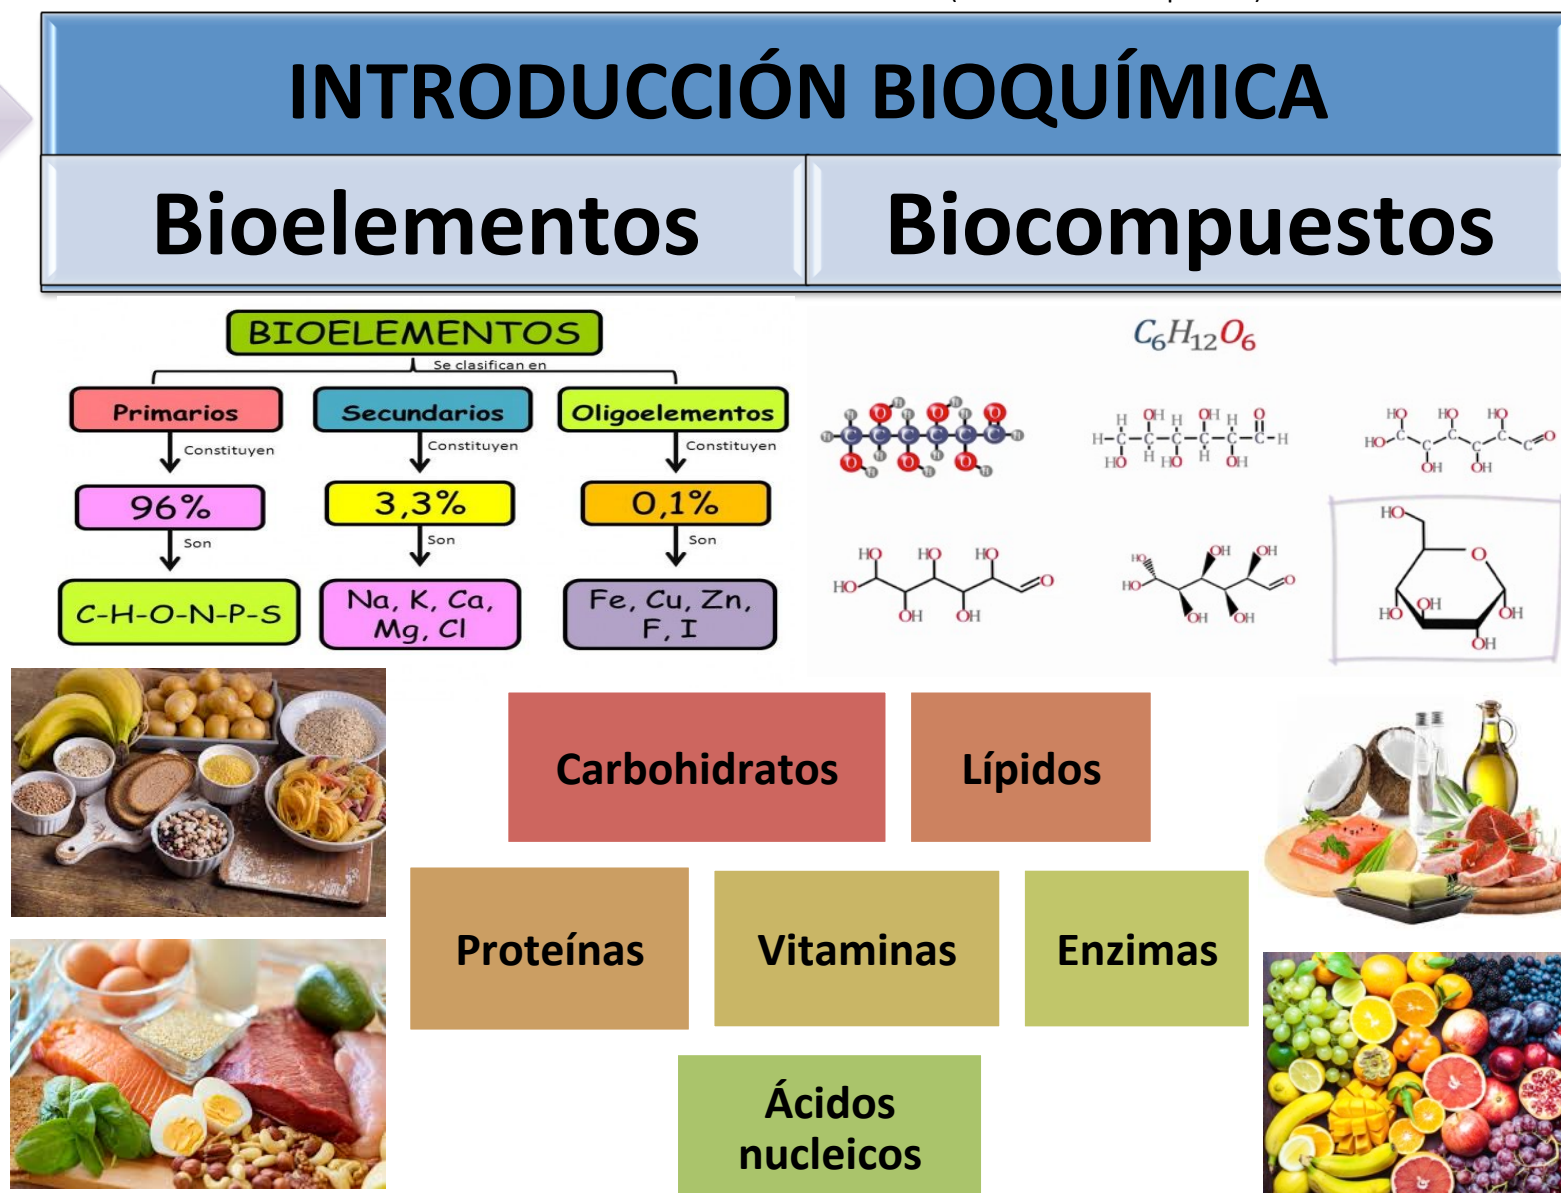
INTRODUCCIÓN BIOQUÍMICA

Bioelementos

Biocompuestos

BIOELEMENTOS

Se clasifican en

Primarios

Constituyen

96%

Son

C-H-O-N-P-S

Secundarios

Constituyen

3,3%

Son

Na, K, Ca, Mg, Cl

Oligoelementos

Constituyen

0,1%

Son

Fe, Cu, Zn, F, I

$C_6H_{12}O_6$

Carbohidratos

Lípidos

Proteínas

Vitaminas

Enzimas

Ácidos nucleicos